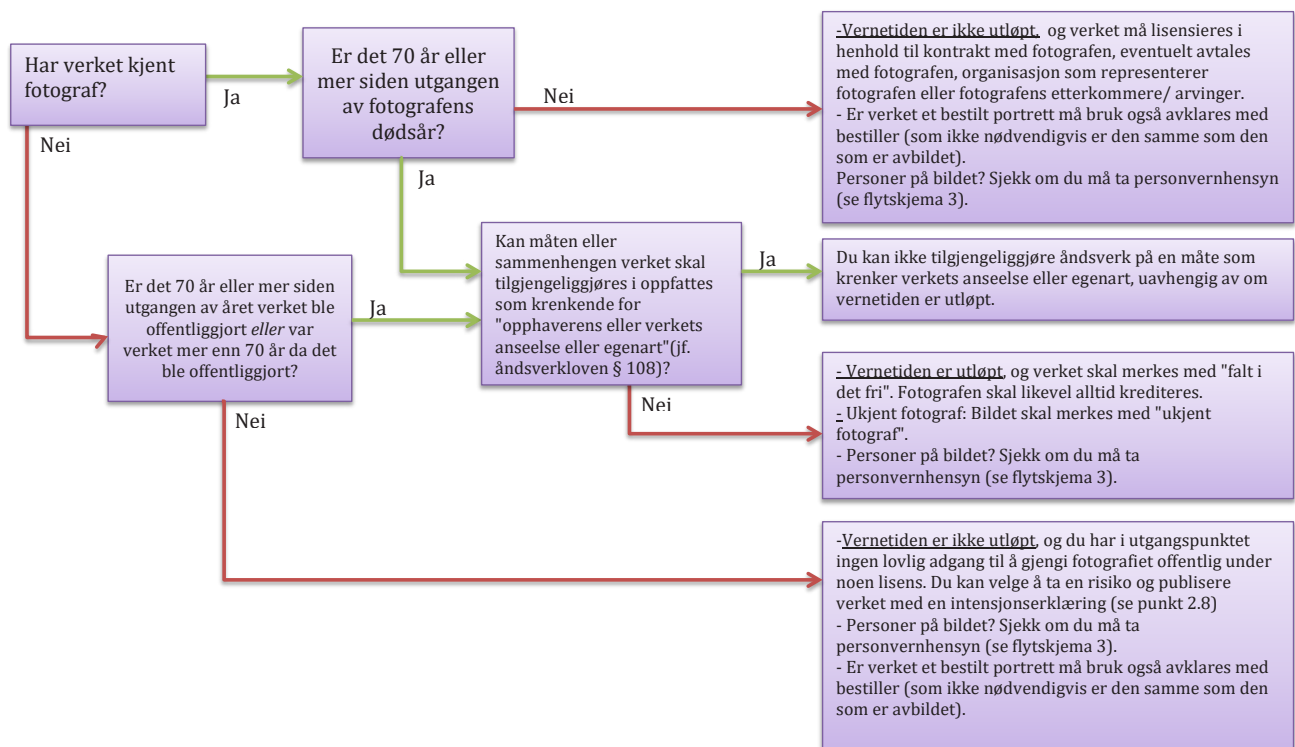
Har verket kjent fotograf?

Ja

Nei

Er det 70 år eller mer siden utgangen av fotografens dødsår?

Nei

Ja

-Vernetiden er ikke utløpt, og verket må lisensieres i henhold til kontrakt med fotografen, eventuelt avtales med fotografen, organisasjon som representerer fotografen eller fotografens etterkommere/ arvinger.
- Er verket et bestilt portrett må bruk også avklares med bestiller (som ikke nødvendigvis er den samme som den som er avbildet).
Personer på bildet? Sjekk om du må ta personvernhensyn (se flytskjema 3).

Er det 70 år eller mer siden utgangen av året verket ble offentliggjort *eller* var verket mer enn 70 år da det ble offentliggjort?

Ja

Nei

Kan måten eller sammenhengen verket skal tilgjengeliggjøres i oppfattes som krenkende for "opphaverens eller verkets anseelse eller egenart"(jf. åndsverkloven § 108)?

Ja

Nei

Du kan ikke tilgjengeliggjøre åndsverk på en måte som krenker verkets anseelse eller egenart, uavhengig av om vernetiden er utløpt.

- Vernetiden er utløpt, og verket skal merkes med "falt i det fri". Fotografen skal likevel alltid krediteres.
- Ukjent fotograf: Bildet skal merkes med "ukjent fotograf".
- Personer på bildet? Sjekk om du må ta personvernhensyn (se flytskjema 3).

-Vernetiden er ikke utløpt, og du har i utgangspunktet ingen lovlig adgang til å gjengi fotografiet offentlig under noen lisens. Du kan velge å ta en risiko og publisere verket med en intensjonserklæring (se punkt 2.8)
- Personer på bildet? Sjekk om du må ta personvernhensyn (se flytskjema 3).
- Er verket et bestilt portrett må bruk også avklares med bestiller (som ikke nødvendigvis er den samme som den som er avbildet).